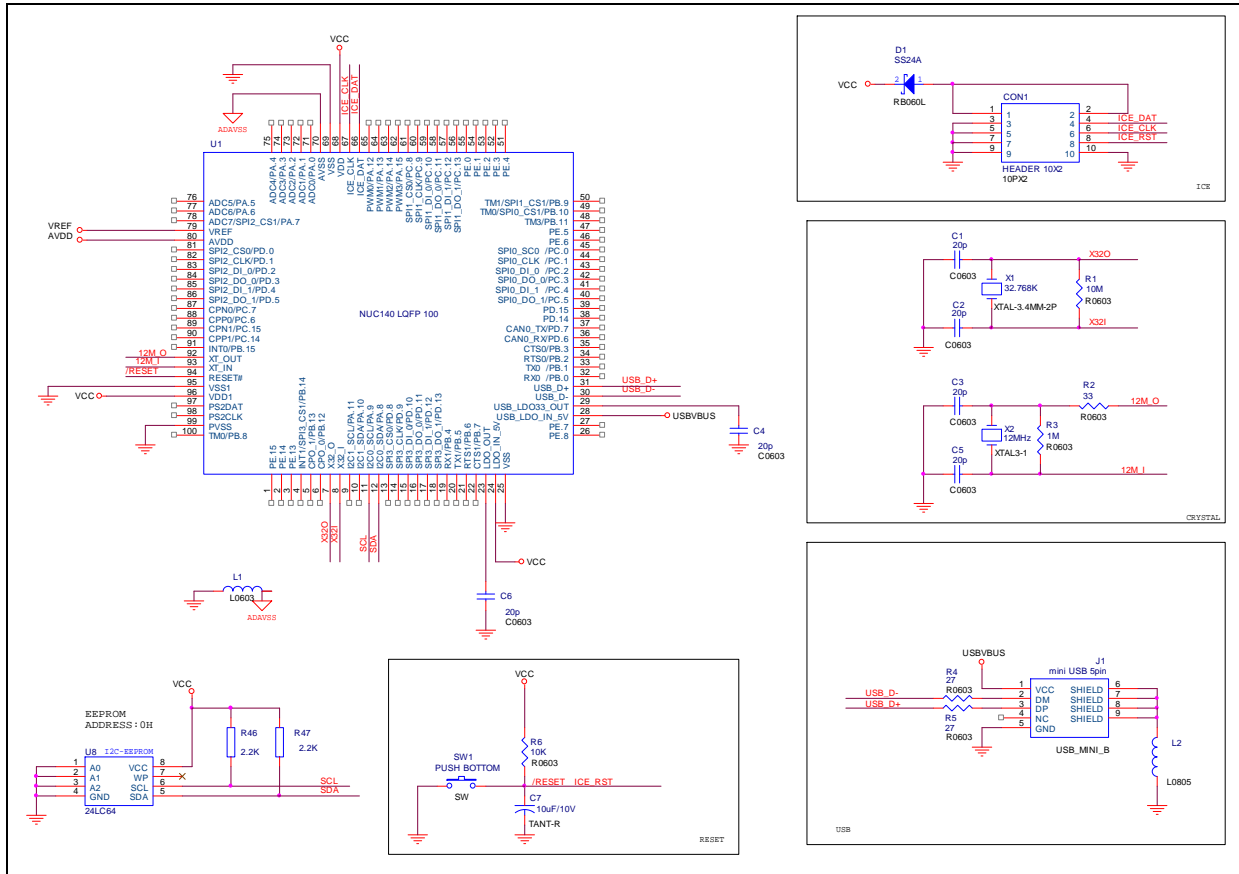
VCC

ADAVSS

ICE_CLK
ICE_DAT

75 74 73 72 71 70 69 68 67 66 65 64 63 62 61 60 59 58 57 56 55 54 53 52 51

U1

ADC4/PA.4
ADC3/PA.3
ADC2/PA.2
ADC1/PA.1
ADC0/PA.0
AVSS
VSS
VDD
ICE_CLK
ICE_DAT
PWM0/PA.12
PWM1/PA.13
PWM2/PA.14
PWM3/PA.15
SPI1_CS0/PC.8
SPI1_CLK/PC.9
SPI1_DI_0/PC.10
SPI1_DO_0/PC.11
SPI1_DI_1/PC.12
SPI1_DO_1/PC.13
PE.0
PE.1
PE.2
PE.3
PE.4

76 ADC5/PA.5
77 ADC6/PA.6
78 ADC7/SPI2_CS1/PA.7
VREF 79 VREF
AVDD 80 AVDD
81 SPI2_CS0/PD.0
82 SPI2_CLK/PD.1
83 SPI2_DI_0/PD.2
84 SPI2_DO_0/PD.3
85 SPI2_DI_1/PD.4
86 SPI2_DO_1/PD.5
87 CPN0/PC.7
88 CPP0/PC.6
89 CPN1/PC.15
90 CPP1/PC.14
91 INT0/PB.15
12M_O 92 XT_OUT
12M_I 93 XT_IN
/RESET 94 RESET#
95 VSS1
VCC 96 VDD1
97 PS2DAT
98 PS2CLK
99 PVSS
100 TM0/PB.8

NUC140 LQFP 100

TM1/SPI1_CS1/PB.9 50
TM0/SPI0_CS1/PB.10 49
TM3/PB.11 48
PE.5 47
PE.6 46
SPI0_SC0 /PC.0 45
SPI0_CLK /PC.1 44
SPI0_DI_0 /PC.2 43
SPI0_DO_0 /PC.3 42
SPI0_DI_1 /PC.4 41
SPI0_DO_1 /PC.5 40
PD.15 39
PD.14 38
CAN0_TX/PD.7 37
CAN0_RX/PD.6 36
CTS0/PB.3 35
RTS0/PB.2 34
TX0 /PB.1 33
RX0 /PB.0 32
USB_D+ 31 USB_D+
USB_D- 30 USB_D-
USB_LDO33_OUT 29
USB_LDO_IN_5V 28 USBVBUS
PE.7 27
PE.8 26

C4
20p
C0603

PE.15
PE.14
PE.13
INT1/SPI3_CS1/PB.14
CPO_1/PB.13
CPO_0/PB.12
X32_O
X32_I
I2C1_SCL/PA.11
I2C1_SDA/PA.10
I2C0_SCL/PA.9
I2C0_SDA/PA.8
SPI3_CS0/PD.8
SPI3_CLK/PD.9
SPI3_DI_0/PD.10
SPI3_DO_0/PD.11
SPI3_DI_1/PD.12
SPI3_DO_1/PD.13
RX1/PB.4
TX1/PB.5
RTS1/PB.6
CTS1/PB.7
LDO_OUT
LDO_IN_5V
VSS

1 2 3 4 5 6 7 8 9 10 11 12 13 14 15 16 17 18 19 20 21 22 23 24 25

X32O
X32I
SCL
SDA

VCC

L1
L0603
ADAVSS

C6
20p
C0603

D1
SS24A
VCC 2 1
RB060L

CON1
1 2
3 4 ICE_DAT
5 6 ICE_CLK
7 8 ICE_RST
9 10
HEADER 10X2
10PX2

ICE

C1
20p
C0603
X32O
X1
32.768K
XTAL-3.4MM-2P
R1
10M
R0603
C2
20p
C0603
X32I

C3
20p
C0603
R2
33
R0603
12M_O
X2
12MHz
XTAL3-1
R3
1M
R0603
C5
20p
C0603
12M_I

CRYSTAL

EEPROM
ADDRESS:0H

VCC
R46
2.2K
R47
2.2K

U8 I2C-EEPROM
1 A0 VCC 8
2 A1 WP 7
3 A2 SCL 6 SCL
4 GND SDA 5 SDA
24LC64

VCC
R6
10K
R0603
SW1
PUSH BOTTOM
SW
/RESET ICE_RST
C7
10uF/10V
TANT-R

RESET

USBVBUS
J1
mini USB 5pin
R4
27
R0603
USB_D- 
USB_D+
R5
27
R0603
1 VCC SHIELD 6
2 DM SHIELD 7
3 DP SHIELD 8
4 NC SHIELD 9
5 GND
USB_MINI_B
L2
L0805

USB